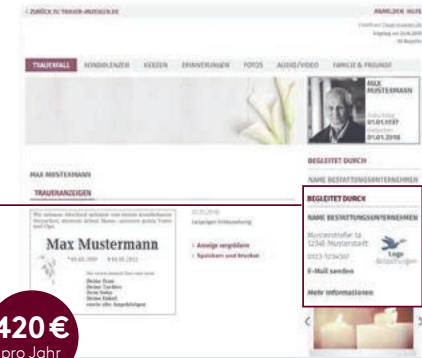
‹ ZURÜCK ZU TRAUER-ANZEIGEN.DE

ANMELDEN HILFE

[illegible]
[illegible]
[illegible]

TRAUERFALL KONDOLENZEN KERZEN ERINNERUNGEN FOTOS AUDIO/VIDEO FAMILIE & FREUNDE

MAX MUSTERMANN
Geboren
01.01.1937
Gestorben
01.01.2016

BEGLEITET DURCH

NAME BESTATTUNGSUNTERNEHMEN

MAX MUSTERMANN

TRAUERANZEIGEN

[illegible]

Max Mustermann

*01.01.1937 †01.01.2016

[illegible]

Deine Frau
Deine Tochter
Dein Sohn
Deine Enkel
sowie alle Angehörigen

01.01.2016
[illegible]

› Anzeige vergrößern
› Speichern und Drucken

BEGLEITET DURCH

NAME BESTATTUNGSUNTERNEHMEN

Musterstraße 1a
12345 Musterstadt

0123 1234567

E-Mail senden

Logo
Bestattungen

Mehr Informationen

420 €
pro Jahr